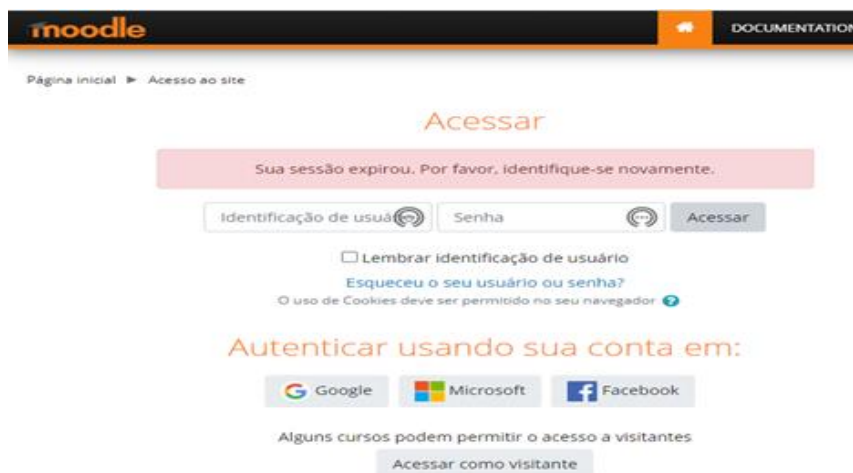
moodle

DOCUMENTATION

Página inicial ► Acesso ao site

Acessar

Sua sessão expirou. Por favor, identifique-se novamente.

Identificação de usuá

Senha

Acessar

Lembrar identificação de usuário

Esqueceu o seu usuário ou senha?

O uso de Cookies deve ser permitido no seu navegador

Autenticar usando sua conta em:

Google

Microsoft

Facebook

Alguns cursos podem permitir o acesso a visitantes

Acessar como visitante